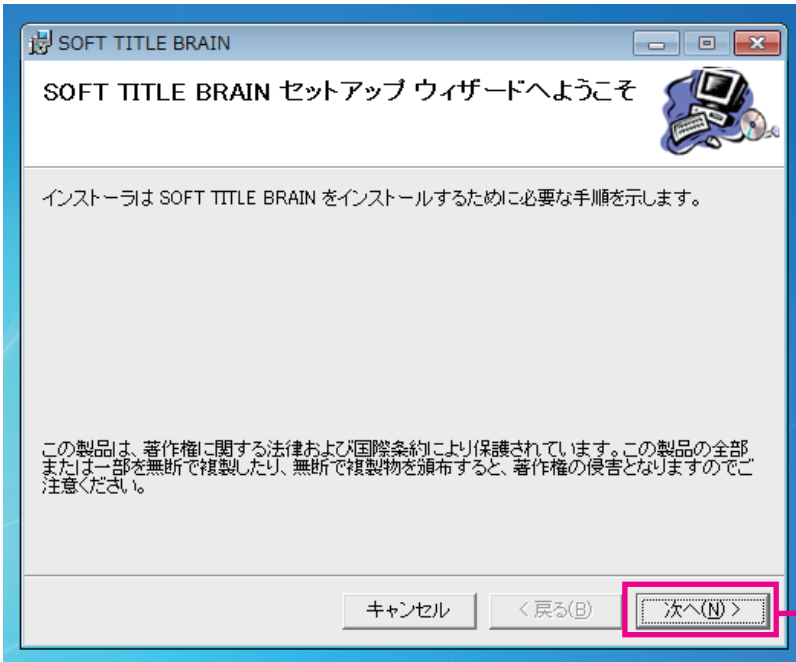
SOFT TITLE BRAIN

SOFT TITLE BRAIN セットアップ ウィザードへようこそ

インストーラは SOFT TITLE BRAIN をインストールするために必要な手順を示します。

この製品は、著作権に関する法律および国際条約により保護されています。この製品の全部または一部を無断で複製したり、無断で複製物を頒布すると、著作権の侵害となりますのでご注意ください。

キャンセル
< 戻る(B)
次へ(N) >